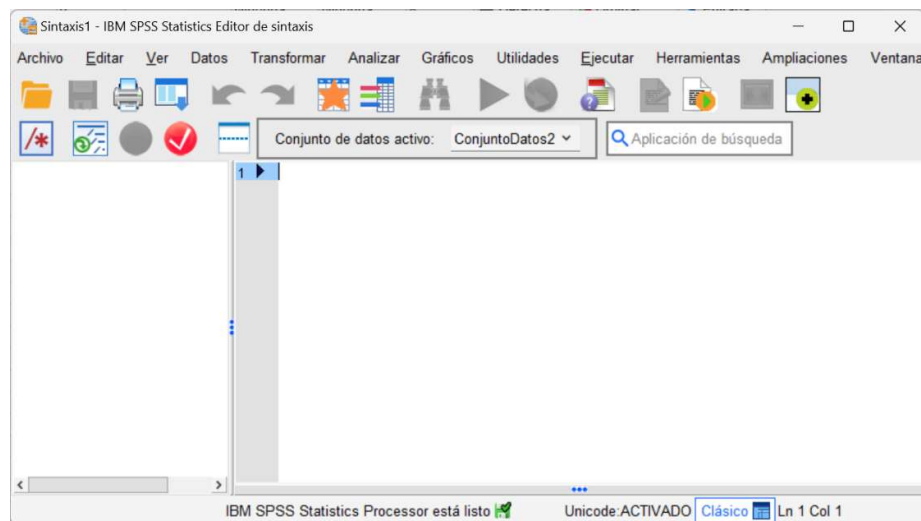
Sintaxis1 - IBM SPSS Statistics Editor de sintaxis

Archivo Editar Ver Datos Transformar Analizar Gráficos Utilidades Ejecutar Herramientas Ampliaciones Ventana

Conjunto de datos activo: ConjuntoDatos2

Aplicación de búsqueda

1

IBM SPSS Statistics Processor está listo Unicode:ACTIVADO Clásico Ln 1 Col 1